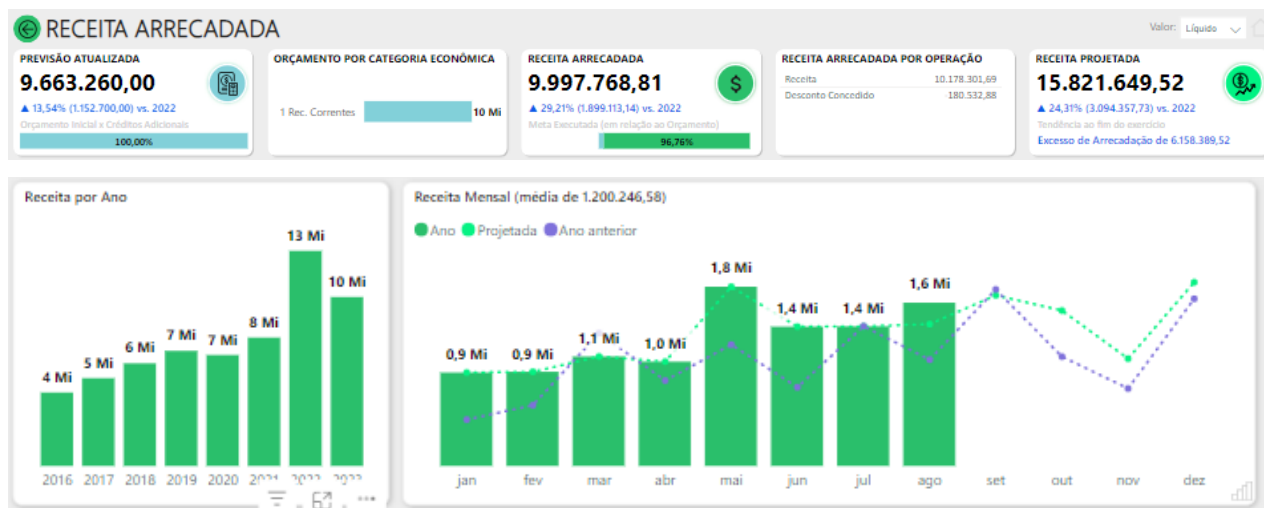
RECEITA ARRECADADA

Valor: Líquido

PREVISÃO ATUALIZADA
9.663.260,00
▲ 13,54% (1.152.700,00) vs. 2022
Orçamento Inicial e Créditos Adicionais
100,00%

ORÇAMENTO POR CATEGORIA ECONÔMICA
1 Rec. Correntes 10 Mi

RECEITA ARRECADADA
9.997.768,81
▲ 29,21% (1.899.113,14) vs. 2022
Meta Executada (em relação ao Orçamento)
96,76%

RECEITA ARRECADADA POR OPERAÇÃO

| | |
|---|---|
| Receita | 10.178.301,69 |
| Desconto Concedido | 180.532,88 |

RECEITA PROJETADA
15.821.649,52
▲ 24,31% (3.094.357,73) vs. 2022
Tendência ao fim do exercício
Excesso de Arrecadação de 6.158.389,52

Receita por Ano
4 Mi 5 Mi 6 Mi 7 Mi 7 Mi 8 Mi 13 Mi 10 Mi
2016 2017 2018 2019 2020 2021 2022 2023

Receita Mensal (média de 1.200.246,58)
Ano Projetada Ano anterior
0,9 Mi 0,9 Mi 1,1 Mi 1,0 Mi 1,8 Mi 1,4 Mi 1,4 Mi 1,6 Mi
jan fev mar abr mai jun jul ago set out nov dez